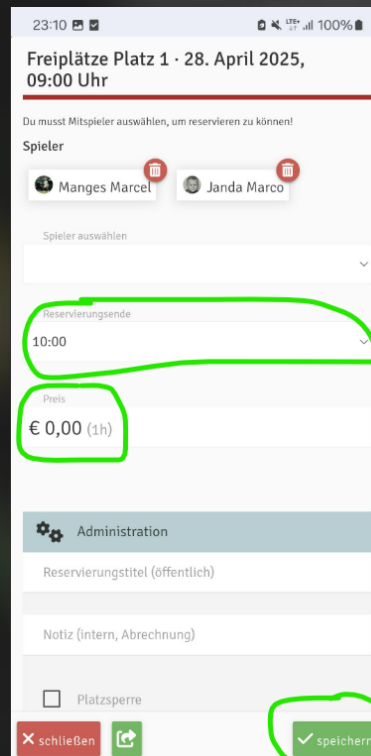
23:10

100%

Freiplätze Platz 1 · 28. April 2025, 09:00 Uhr

Du musst Mitspieler auswählen, um reservieren zu können!

Spieler

Manges Marcel

Janda Marco

Spieler auswählen

Reservierungsende

10:00

Preis

€ 0,00 (1h)

Administration

Reservierungstitel (öffentlich)

Notiz (intern, Abrechnung)

Platzsperre

schließen

speichern